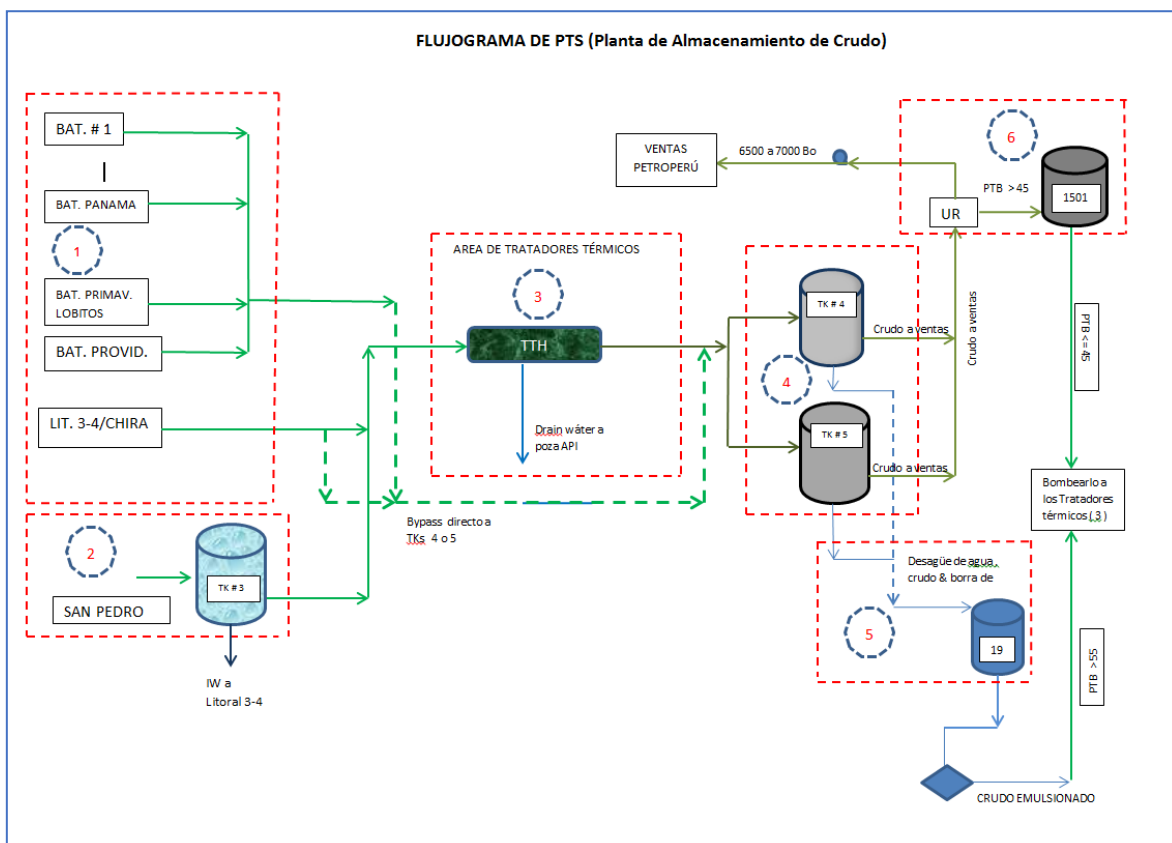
FLUJOGRAMA DE PTS (Planta de Almacenamiento de Crudo)

BAT. # 1

BAT. PANAMA

1

BAT. PRIMAV. LOBITOS

BAT. PROVID.

LIT. 3-4/CHIRA

2

SAN PEDRO

TK # 3

IW a Litoral 3-4

AREA DE TRATADORES TÉRMICOS

3

TTH

Drain wáter a poza API

Bypass directo a TKs 4 o 5

VENTAS PETROPERÚ

6500 a 7000 Bo

6

UR

PTB >45

1501

TK # 4

Crudo a ventas

4

TK # 5

Crudo a ventas

Crudo a ventas

PTB <= 45

Bombearlo a los Tratadores térmicos ( 3 )

Desagüe de agua, crudo & borra de

5

19

PTB >55

CRUDO EMULSIONADO